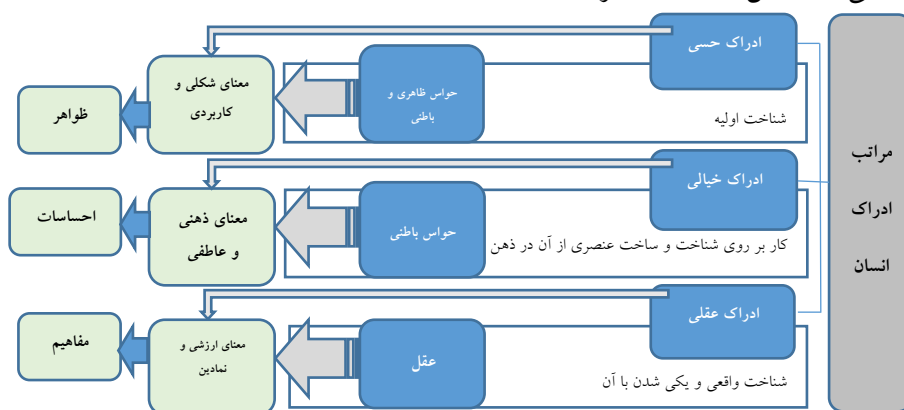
مراتب ادراک انسان

ادراک حسی

شناخت اولیه

حواس ظاهری و باطنی

معنای شکلی و کاربردی

ظواهر

ادراک خیالی

کار بر روی شناخت و ساخت عنصری از آن در ذهن

حواس باطنی

معنای ذهنی و عاطفی

احساسات

ادراک عقلی

شناخت واقعی و یکی شدن با آن

عقل

معنای ارزشی و نمادین

مفاهیم